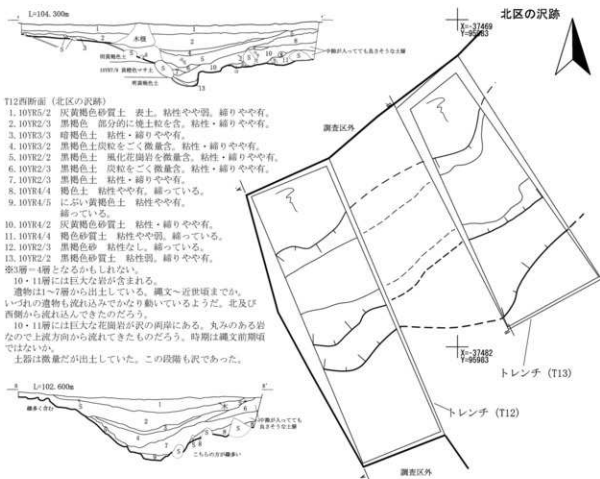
L=104.300m

木根

中腹が入ってても良さそうな土層

10YR7/8 黄橙色マサ土

黒褐色土

黒褐色土

北区の沢跡

X=-37469
Y=95983

T12西断面（北区の沢跡）
1. 10YR5/2 灰黄褐色砂質土　表土。粘性やや弱、締りやや有。
2. 10YR2/3 黒褐色　部分的に焼土粒を含。粘性・締りやや有。
3. 10YR3/3 暗褐色土　粘性・締りやや有。
4. 10YR3/2 黒褐色土炭粒をごく微量含。粘性・締りやや有。
5. 10YR2/2 黒褐色土　風化花崗岩を微量含。粘性・締りやや有。
6. 10YR2/3 黒褐色土　炭粒をごく微量含。粘性・締りやや有。
7. 10YR2/3 黒褐色土　粘性・締りやや有。
8. 10YR4/4 褐色土　粘性やや有、締っている。
9. 10YR4/5 にぶい黄褐色土　粘性やや有、締っている。
10. 10YR4/2 灰黄褐色砂質土　粘性・締りやや有。
11. 10YR4/4 褐色砂質土　粘性やや弱、締っている。
12. 10YR2/3 黒褐色砂　粘性なし、締っている。
13. 10YR2/2 黒褐色砂質土　粘性弱、締りやや有。
※3層＝4層となるかもしれない。
10・11層には巨大な岩が含まれる。
遺物は1〜7層から出土している。縄文〜近世頃まで か。
いずれの遺物も流れ込みでかなり動いているようだ。北及び西側から流れ込んできたのだろう。
10・11層には巨大な花崗岩が沢の両岸にある。丸みのある岩なので上流方向から流れてきたものだろう。時期は縄文前期頃ではないか。
土器は微量だが出土していた。この段階も沢であった。

調査区外

L=102.600m

樹木く分け

中腹が入ってても良さそうな土層

こちらの方が雑多い

X=-37482
Y=95983

トレンチ（T13）

トレンチ（T12）

調査区外